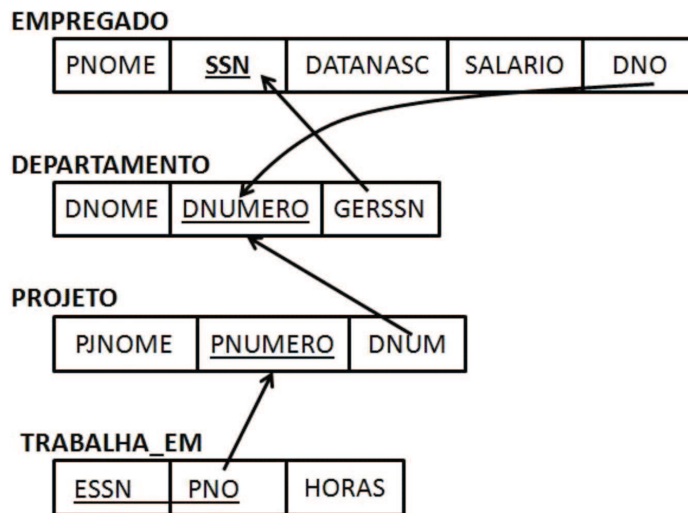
EMPREGADO

| PNOME | SSN | DATANASC | SALARIO | DNO |
|---|---|---|---|---|

DEPARTAMENTO

| DNOME | DNUMERO | GERSSN |
|---|---|---|

PROJETO

| PJNOME | PNUMERO | DNUM |
|---|---|---|

TRABALHA_EM

| ESSN | PNO | HORAS |
|---|---|---|